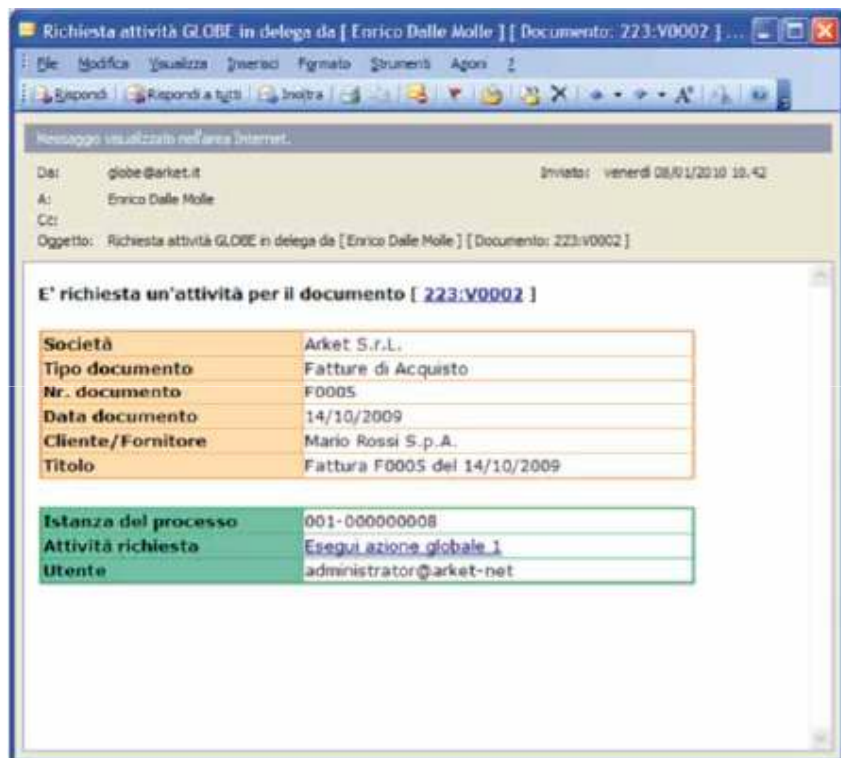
Richiesta attività GLOBE in delega da [ Enrico Dalle Molle ] [ Documento: 223:V0002 ] ...

File Modifica Visualizza Inserisci Formato Strumenti Azioni ?

Rispondi | Rispondi a tutti | Inoltra

Messaggio visualizzato nell'area Internet.

Da: globe@arket.it
A: Enrico Dalle Molle
Cc:
Oggetto: Richiesta attività GLOBE in delega da [ Enrico Dalle Molle ] [ Documento: 223:V0002 ]

Inviato: venerdì 08/01/2010 10.42

E' richiesta un'attività per il documento [ 223:V0002 ]

| Società | Arket S.r.L. |
|---|---|
| Tipo documento | Fatture di Acquisto |
| Nr. documento | F0005 |
| Data documento | 14/10/2009 |
| Cliente/Fornitore | Mario Rossi S.p.A. |
| Titolo | Fattura F0005 del 14/10/2009 |

| Istanza del processo | 001-000000008 |
|---|---|
| Attività richiesta | Esegui azione globale 1 |
| Utente | administrator@arket-net |